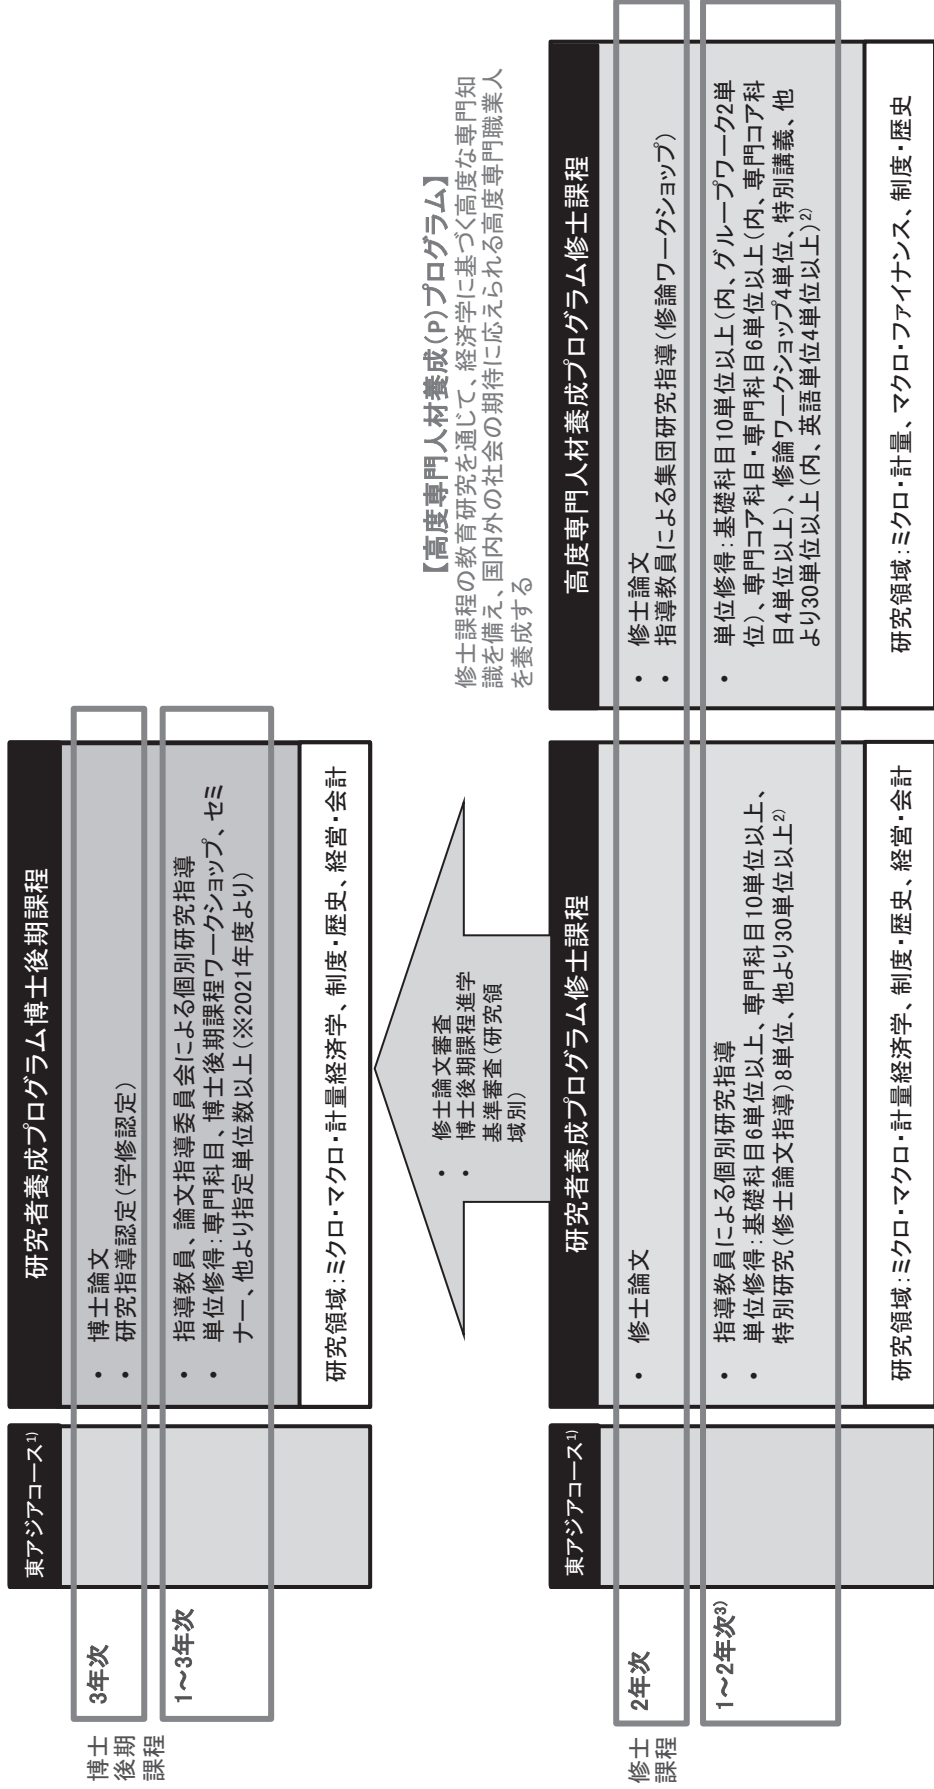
研究者養成プログラム博士後期課程

博士後期課程

東アジアコース$^{1)}$

3年次

・博士論文
・研究指導認定（学修認定）

1〜3年次

・指導教員、論文指導委員会による個別研究指導
・単位修得：専門科目、博士後期課程ワークショップ、セミナー、他より指定単位数以上（※2021年度より）

研究領域：ミクロ・マクロ・計量経済学、制度・歴史、経営・会計

・修士論文審査
・博士後期課程進学基準審査（研究領域別）

【高度専門人材養成（P）プログラム】
修士課程の教育研究を通じて、経済学に基づく高度な専門知識を備え、国内外の社会の期待に応えられる高度専門職業人を養成する

研究者養成プログラム修士課程

修士課程

東アジアコース$^{1)}$

2年次

・修士論文

1〜2年次$^{3)}$

・指導教員による個別研究指導
・単位修得：基礎科目6単位以上、専門科目10単位以上、特別研究（修士論文指導）8単位、他より30単位以上$^{2)}$

研究領域：ミクロ・マクロ・計量経済学、制度・歴史、経営・会計

高度専門人材養成プログラム修士課程

・修士論文
・指導教員による集団研究指導（修論ワークショップ）

・単位修得：基礎科目10単位以上（内、グループワーク2単位）、専門コア科目・専門科目6単位以上（内、専門コア科目4単位以上）、修論ワークショップ4単位、特別講義、他より30単位以上（内、英語単位4単位以上）$^{2)}$

研究領域：ミクロ・計量、マクロ・ファイナンス、制度・歴史